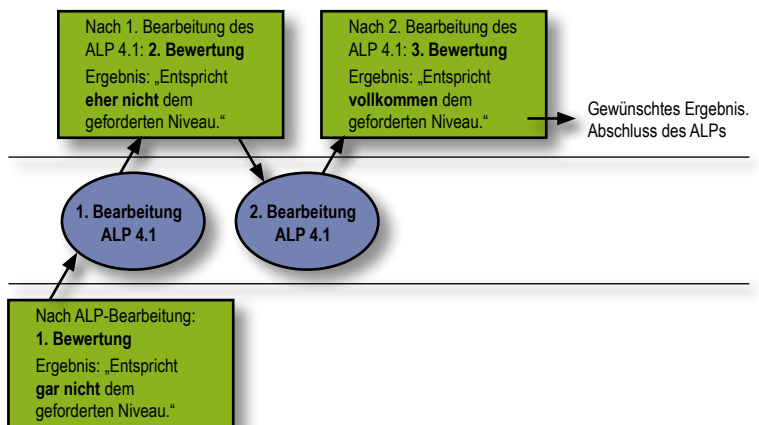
Nach 1. Bearbeitung des ALP 4.1: **2. Bewertung**

Ergebnis: „Entspricht **eher nicht** dem geforderten Niveau."

Nach 2. Bearbeitung des ALP 4.1: **3. Bewertung**

Ergebnis: „Entspricht **vollkommen** dem geforderten Niveau."

Gewünschtes Ergebnis. Abschluss des ALPs

1. Bearbeitung ALP 4.1

2. Bearbeitung ALP 4.1

Nach ALP-Bearbeitung: **1. Bewertung**

Ergebnis: „Entspricht **gar nicht** dem geforderten Niveau."